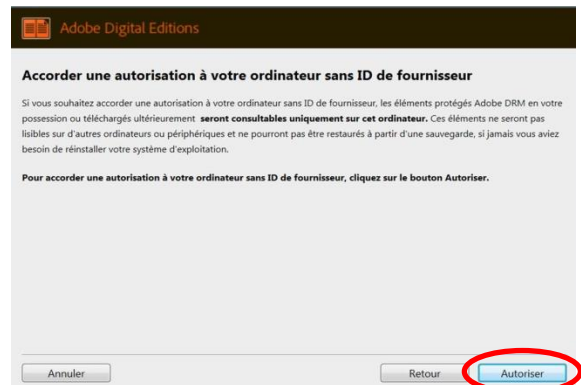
Adobe Digital Editions

Accorder une autorisation à votre ordinateur sans ID de fournisseur

Si vous souhaitez accorder une autorisation à votre ordinateur sans ID de fournisseur, les éléments protégés Adobe DRM en votre possession ou téléchargés ultérieurement **seront consultables uniquement sur cet ordinateur.** Ces éléments ne seront pas lisibles sur d'autres ordinateurs ou périphériques et ne pourront pas être restaurés à partir d'une sauvegarde, si jamais vous aviez besoin de réinstaller votre système d'exploitation.

**Pour accorder une autorisation à votre ordinateur sans ID de fournisseur, cliquez sur le bouton Autoriser.**

Annuler

Retour

Autoriser